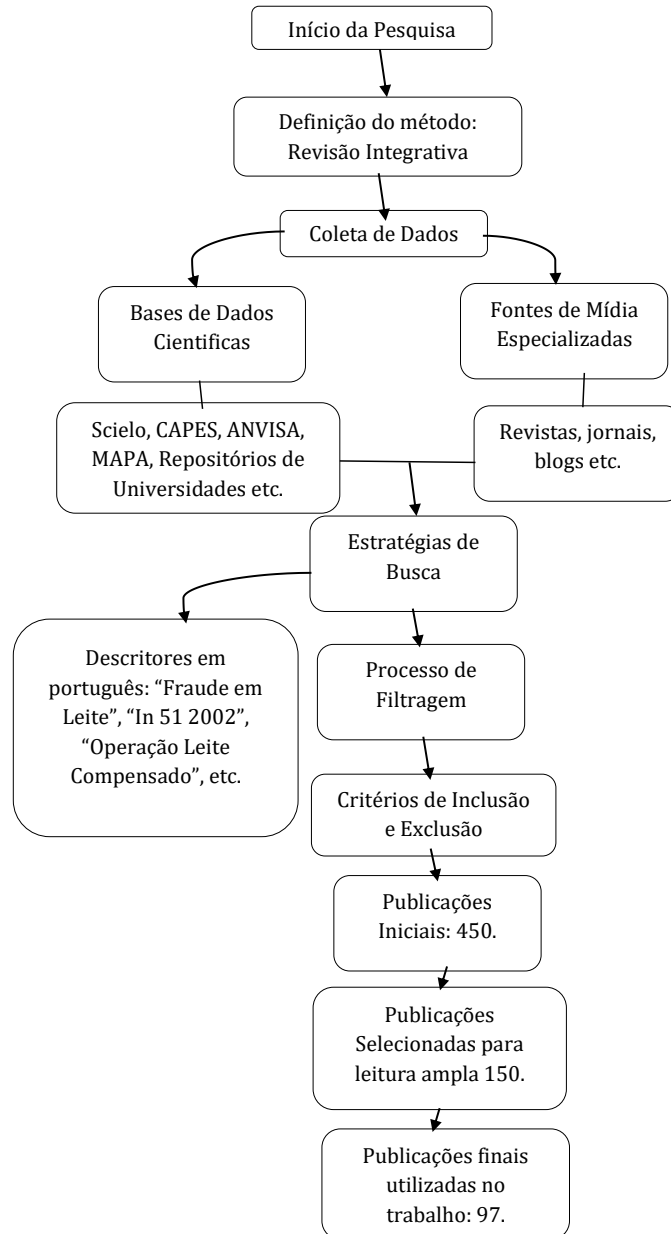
Início da Pesquisa

Definição do método: Revisão Integrativa

Coleta de Dados

Bases de Dados Cientificas

Fontes de Mídia Especializadas

Scielo, CAPES, ANVISA, MAPA, Repositórios de Universidades etc.

Revistas, jornais, blogs etc.

Estratégias de Busca

Descritores em português: "Fraude em Leite", "In 51 2002", "Operação Leite Compensado", etc.

Processo de Filtragem

Critérios de Inclusão e Exclusão

Publicações Iniciais: 450.

Publicações Selecionadas para leitura ampla 150.

Publicações finais utilizadas no trabalho: 97.